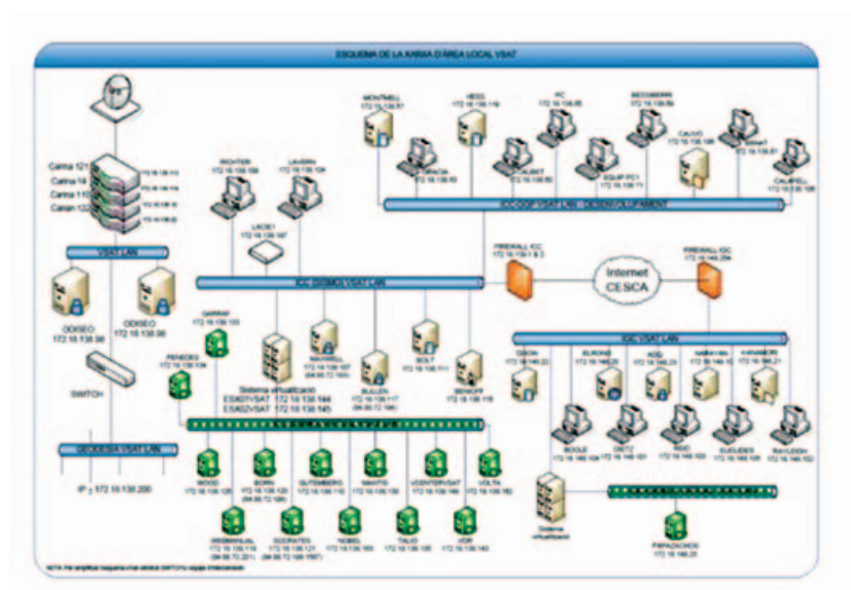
ESQUEMA DE LA XARXA D'ÀREA LOCAL VSAT

Carina 121
Carina 18
Carina 110
Caran 123

VSAT LAN

ODISEO
172 16 138 98

ODISEO
172 16 138 99

SWITCH

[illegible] VSAT LAN

IP : 172 16 138 200

RICHTER
172 16 138 108

LAVERN
172 16 138 104

LACIE1
172 16 138 167

ICC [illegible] VSAT LAN

GARRAF
172 16 138 100

PENEDES
172 16 138 104

Sistema virtualització
ESXI1VSAT 172 16 138 144
ESXI2VSAT 172 16 138 145

MAXWELL

BULLEN

BOLT
172 16 138 111

BENIOFF
172 16 138 118

WOOD

BORN

GUTENBERG

SANTO

VCENTERVSAT

VOLTA

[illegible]

SOCRATES

NOBEL

TALIO

VDR

MONTSELL

HESS

PC

BESSARION

CALVO

CALBIT

EQUIP PC1

CALIFELL

ICC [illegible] VSAT LAN - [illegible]

FIREWALL ICC
172 16 138 1 & 2

Internet
CESCA

FIREWALL ICC
172 16 146 254

ICC VSAT LAN

BOOLE

DIETZ

EUCLIDES

RAYLEIGH

Sistema virtualització

PARACHOCS
172 16 146 21

NOTA: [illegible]